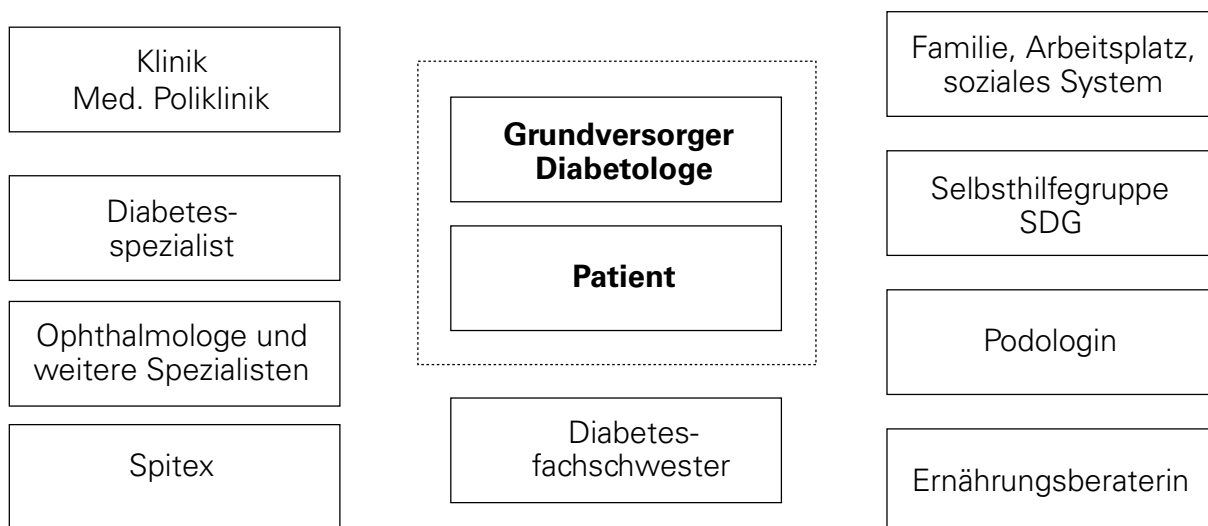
Klinik
Med. Poliklinik

Diabetes-spezialist

Ophthalmologe und weitere Spezialisten

Spitex

**Grundversorger Diabetologe**

**Patient**

Diabetes-fachschwester

Familie, Arbeitsplatz, soziales System

Selbsthilfegruppe SDG

Podologin

Ernährungsberaterin